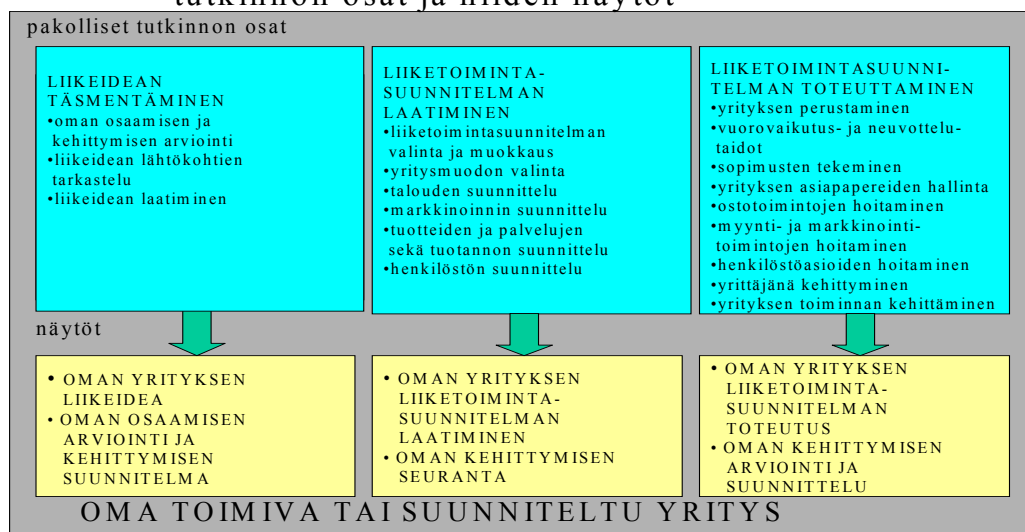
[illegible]tkinnon osat ja niiden näytöt

pakolliset tutkinnon osat

LIIKEIDEAN TÄSMENTÄMINEN
•oman osaamisen ja kehittymisen arviointi
•liikeidean lähtökohtien tarkastelu
•liikeidean laatiminen

LIIKETOIMINTASUUNNITELMAN LAATIMINEN
•liiketoimintasuunnitelman valinta ja muokkaus
•yritysmuodon valinta
•talouden suunnittelu
•markkinoinnin suunnittelu
•tuotteiden ja palvelujen sekä tuotannon suunnittelu
•henkilöstön suunnittelu

LIIKETOIMINTASUUNNITELMAN TOTEUTTAMINEN
•yrityksen perustaminen
•vuorovaikutus- ja neuvottelutaidot
•sopimusten tekeminen
•yrityksen asiapapereiden hallinta
•ostotoimintojen hoitaminen
•myynti- ja markkinointitoimintojen hoitaminen
•henkilöstöasioiden hoitaminen
•yrittäjänä kehittyminen
•yrityksen toiminnan kehittäminen

näytöt

• OMAN YRITYKSEN LIIKEIDEA
• OMAN OSAAMISEN ARVIOINTI JA KEHITTYMISEN SUUNNITELMA

• OMAN YRITYKSEN LIIKETOIMINTASUUNNITELMAN LAATIMINEN
• OMAN KEHITTYMISEN SEURANTA

• OMAN YRITYKSEN LIIKETOIMINTASUUNNITELMAN TOTEUTUS
• OMAN KEHITTYMISEN ARVIOINTI JA SUUNNITTELU

OMA TOIMIVA TAI SUUNNITELTU YRITYS